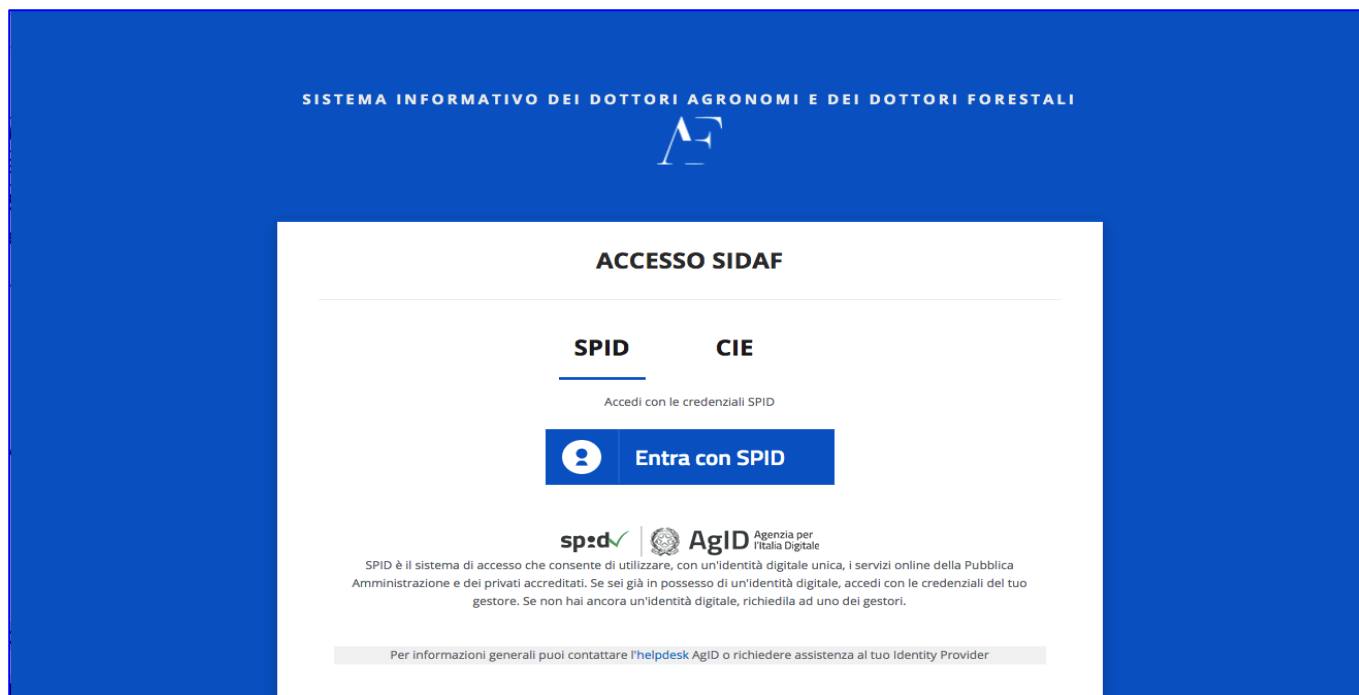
SISTEMA INFORMATIVO DEI DOTTORI AGRONOMI E DEI DOTTORI FORESTALI

AF

ACCESSO SIDAF

SPID CIE

Accedi con le credenziali SPID

Entra con SPID

spid AgID Agenzia per l'Italia Digitale

SPID è il sistema di accesso che consente di utilizzare, con un'identità digitale unica, i servizi online della Pubblica Amministrazione e dei privati accreditati. Se sei già in possesso di un'identità digitale, accedi con le credenziali del tuo gestore. Se non hai ancora un'identità digitale, richiedila ad uno dei gestori.

Per informazioni generali puoi contattare l'helpdesk AgID o richiedere assistenza al tuo Identity Provider